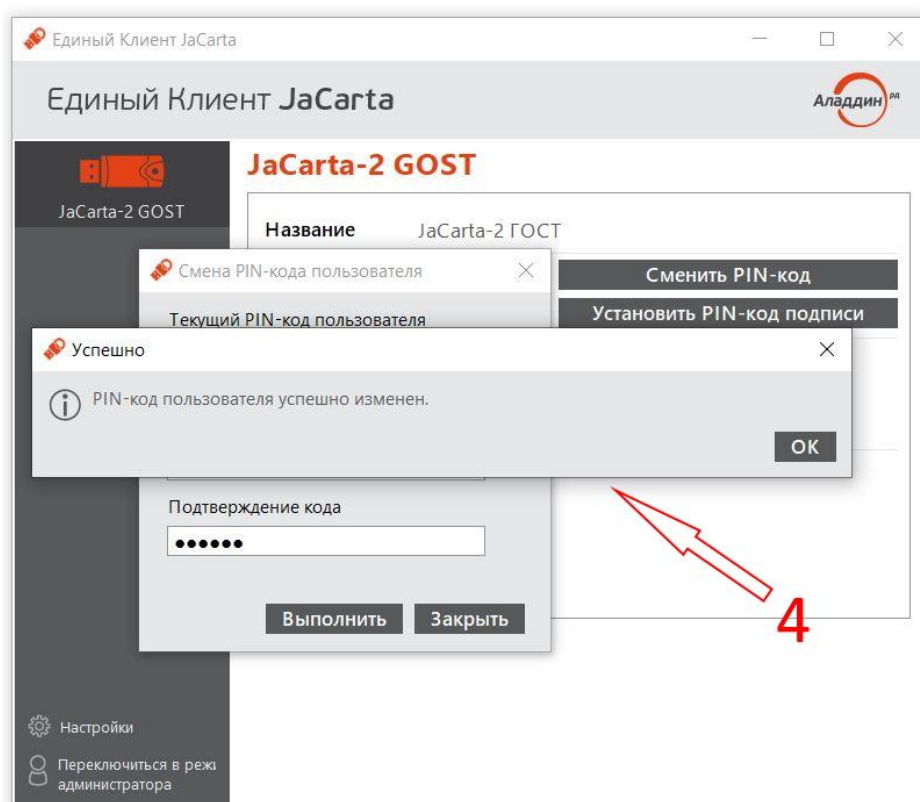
Единый Клиент JaCarta

Единый Клиент JaCarta

Аладдин РД

JaCarta-2 GOST

JaCarta-2 GOST

Название JaCarta-2 ГОСТ

Смена PIN-кода пользователя

Сменить PIN-код

Текущий PIN-код пользователя

Установить PIN-код подписи

Успешно

PIN-код пользователя успешно изменен.

OK

Подтверждение кода

••••••

Выполнить

Закрыть

4

Настройки

Переключиться в реж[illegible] администратора